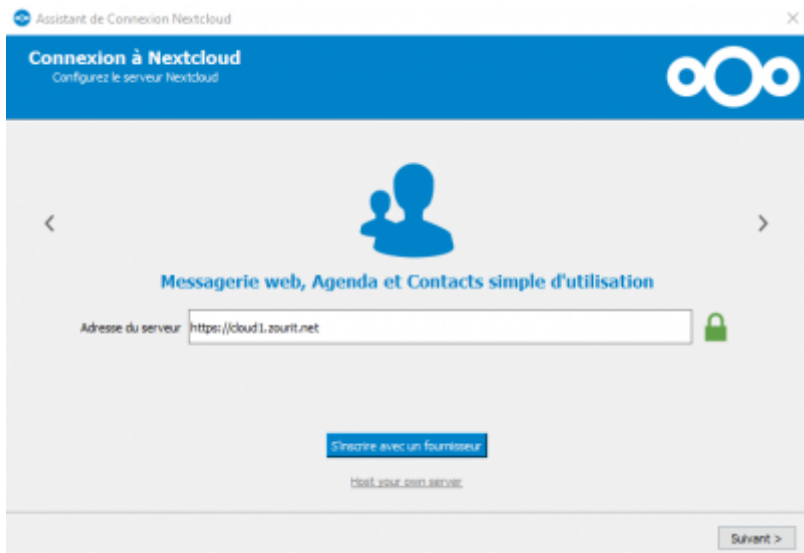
Assistant de Connexion Nextcloud

×

Connexion à Nextcloud
Configurez le serveur Nextcloud

‹

›

Messagerie web, Agenda et Contacts simple d'utilisation

Adresse du serveur https://cloud1.zourit.net

S'inscrire avec un fournisseur

Host your own server

Suivant >